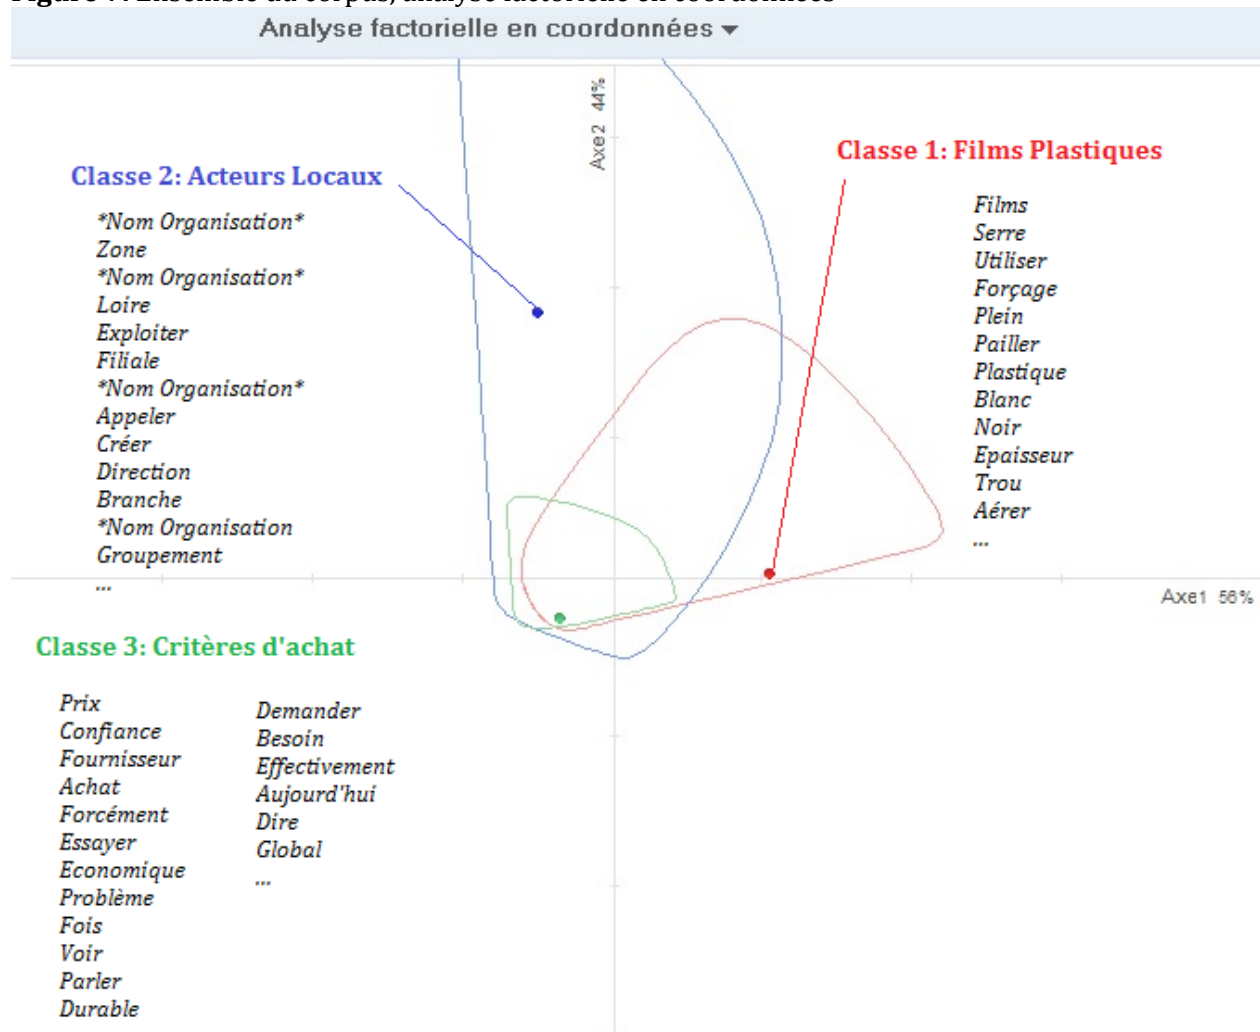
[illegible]

Analyse factorielle en coordonnées

Axe2 44%

Classe 2: Acteurs Locaux

*Nom Organisation*
Zone
*Nom Organisation*
Loire
Exploiter
Filiale
*Nom Organisation*
Appeler
Créer
Direction
Branche
*Nom Organisation
Groupement
...

Classe 1: Films Plastiques

Films
Serre
Utiliser
Forçage
Plein
Pailler
Plastique
Blanc
Noir
Epaisseur
Trou
Aérer
...

Axe1 56%

Classe 3: Critères d'achat

Prix
Confiance
Fournisseur
Achat
Forcément
Essayer
Economique
Problème
Fois
Voir
Parler
Durable

Demander
Besoin
Effectivement
Aujourd'hui
Dire
Global
...